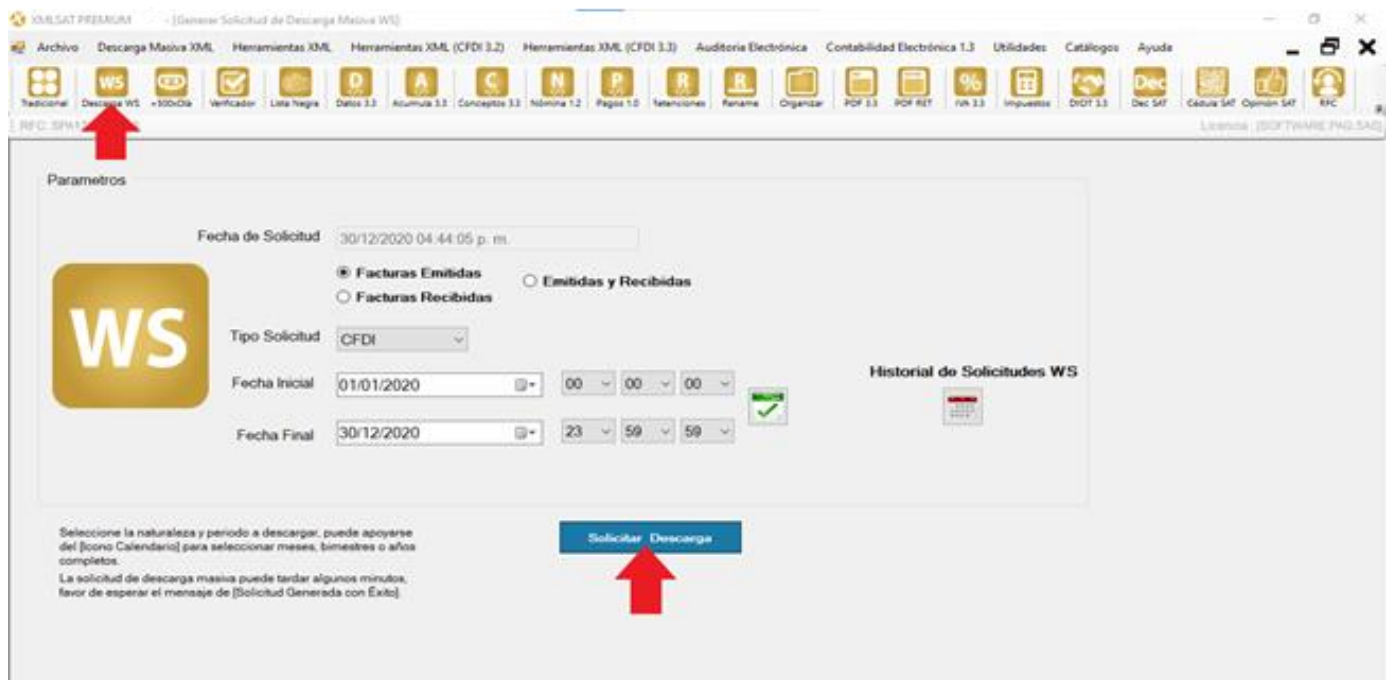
XMLSAT PREMIUM - [Generar Solicitud de Descarga Masiva WS]

Archivo Descarga Masiva XML Herramientas XML Herramientas XML (CFDI 3.2) Herramientas XML (CFDI 3.3) Auditoria Electrónica Contabilidad Electrónica 1.3 Utilidades Catálogos Ayuda

Tradicional Descarga WS +500xDía Verificador Lista Negra Datos 3.3 Acumula 3.3 Conceptos 3.3 Nómina 1.2 Pagos 1.0 Retenciones Rename Organizar PDF 3.3 PDF RET IVA 3.3 Impuestos DIOT 3.3 Dec SAT Cédula SAT Opinión SAT RFC

RFC: SPA1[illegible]

Licencia: [SOFTWARE PAG.SAS]

Parametros

Fecha de Solicitud 30/12/2020 04:44:05 p. m.

Facturas Emitidas
Facturas Recibidas
Emitidas y Recibidas

WS

Tipo Solicitud CFDI

Fecha Inicial 01/01/2020 00 00 00

Fecha Final 30/12/2020 23 59 59

Historial de Solicitudes WS

Seleccione la naturaleza y periodo a descargar, puede apoyarse del [Icono Calendario] para seleccionar meses, bimestres o años completos.
La solicitud de descarga masiva puede tardar algunos minutos, favor de esperar el mensaje de [Solicitud Generada con Éxito]

Solicitar Descarga